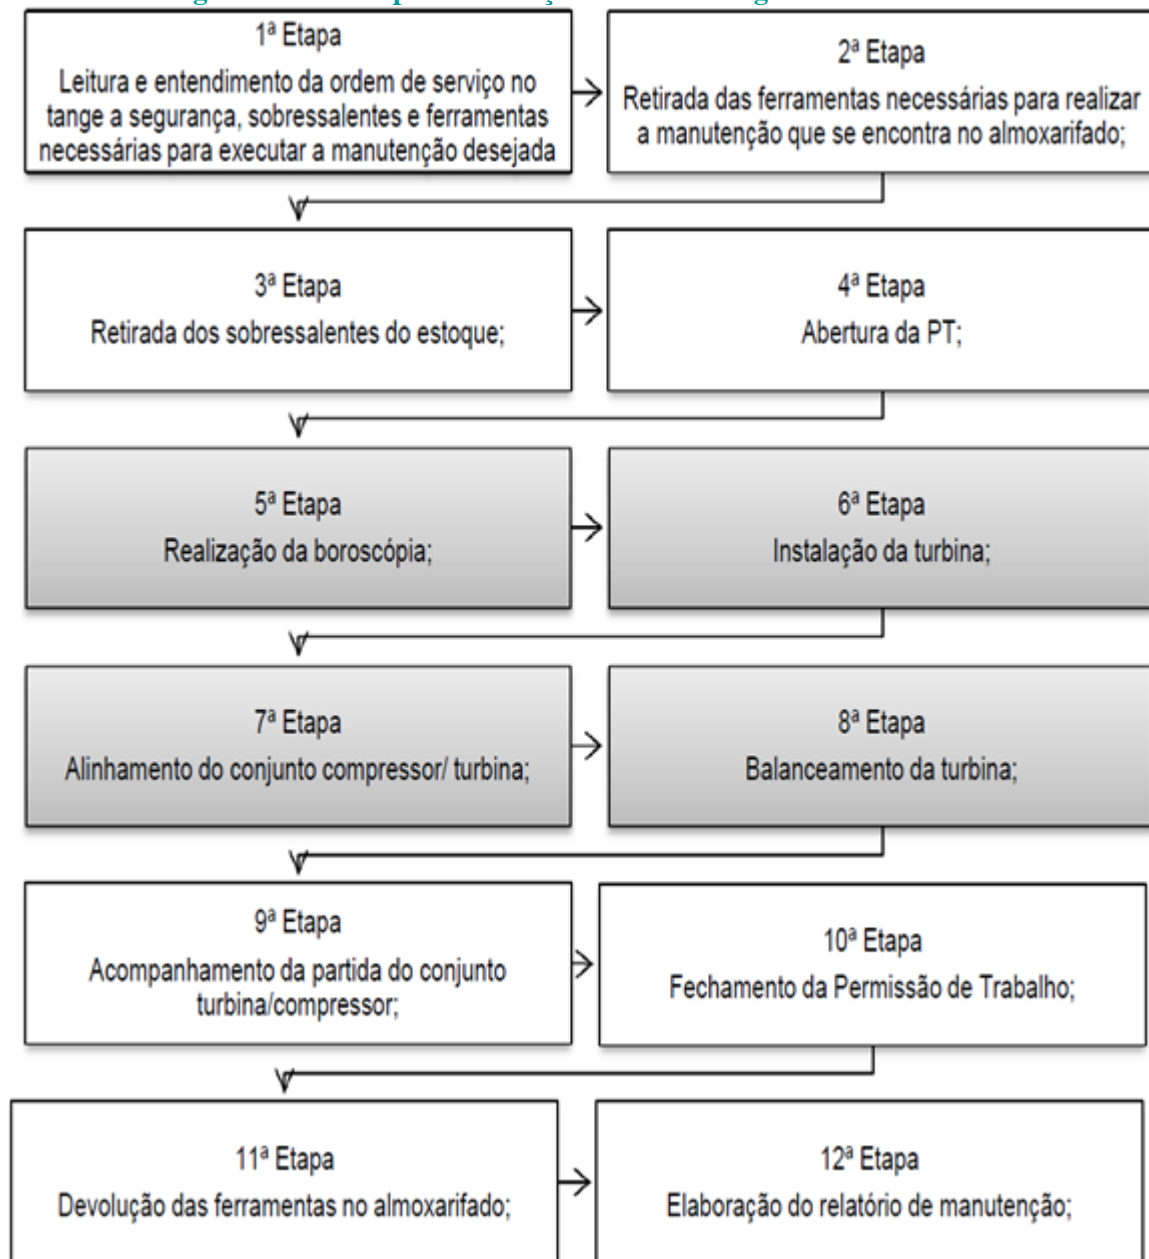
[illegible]

1ª Etapa
Leitura e entendimento da ordem de serviço no tange a segurança, sobressalentes e ferramentas necessárias para executar a manutenção desejada

2ª Etapa
Retirada das ferramentas necessárias para realizar a manutenção que se encontra no almoxarifado;

3ª Etapa
Retirada dos sobressalentes do estoque;

4ª Etapa
Abertura da PT;

5ª Etapa
Realização da boroscópia;

6ª Etapa
Instalação da turbina;

7ª Etapa
Alinhamento do conjunto compressor/ turbina;

8ª Etapa
Balanceamento da turbina;

9ª Etapa
Acompanhamento da partida do conjunto turbina/compressor;

10ª Etapa
Fechamento da Permissão de Trabalho;

11ª Etapa
Devolução das ferramentas no almoxarifado;

12ª Etapa
Elaboração do relatório de manutenção;